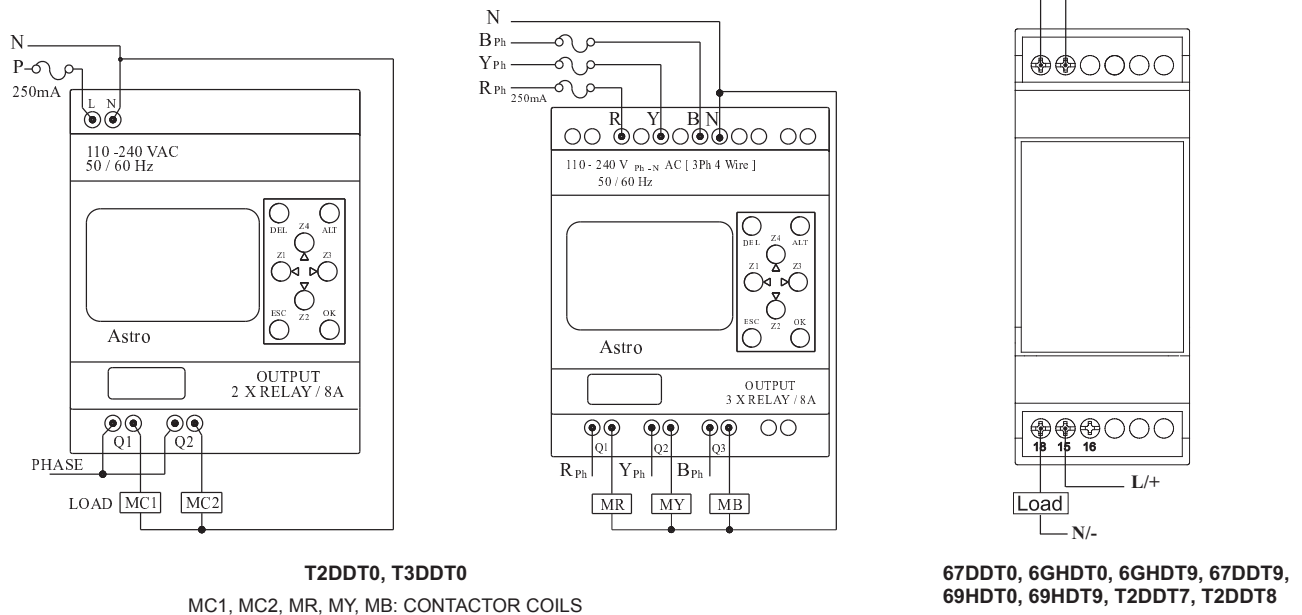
N
P
250mA
L N
110 -240 VAC
50 / 60 Hz
DEL Z4 ALT
Z1 Z3
ESC Z2 OK
Astro
OUTPUT
2 X RELAY / 8A
Q1 Q2
PHASE
LOAD MC1 MC2

N
B Ph
Y Ph
R Ph
250mA
R Y B N
110 - 240 V $_{Ph-N}$ AC [ 3Ph 4 Wire ]
50 / 60 Hz
DEL Z4 ALT
Z1 Z3
ESC Z2 OK
Astro
OUTPUT
3 X RELAY / 8A
Q1 Q2 Q3
R Ph Y Ph B Ph
MR MY MB

18 15 16
L/+
Load
N/-

T2DDT0, T3DDT0
MC1, MC2, MR, MY, MB: CONTACTOR COILS

67DDT0, 6GHDT0, 6GHDT9, 67DDT9, 69HDT0, 69HDT9, T2DDT7, T2DDT8